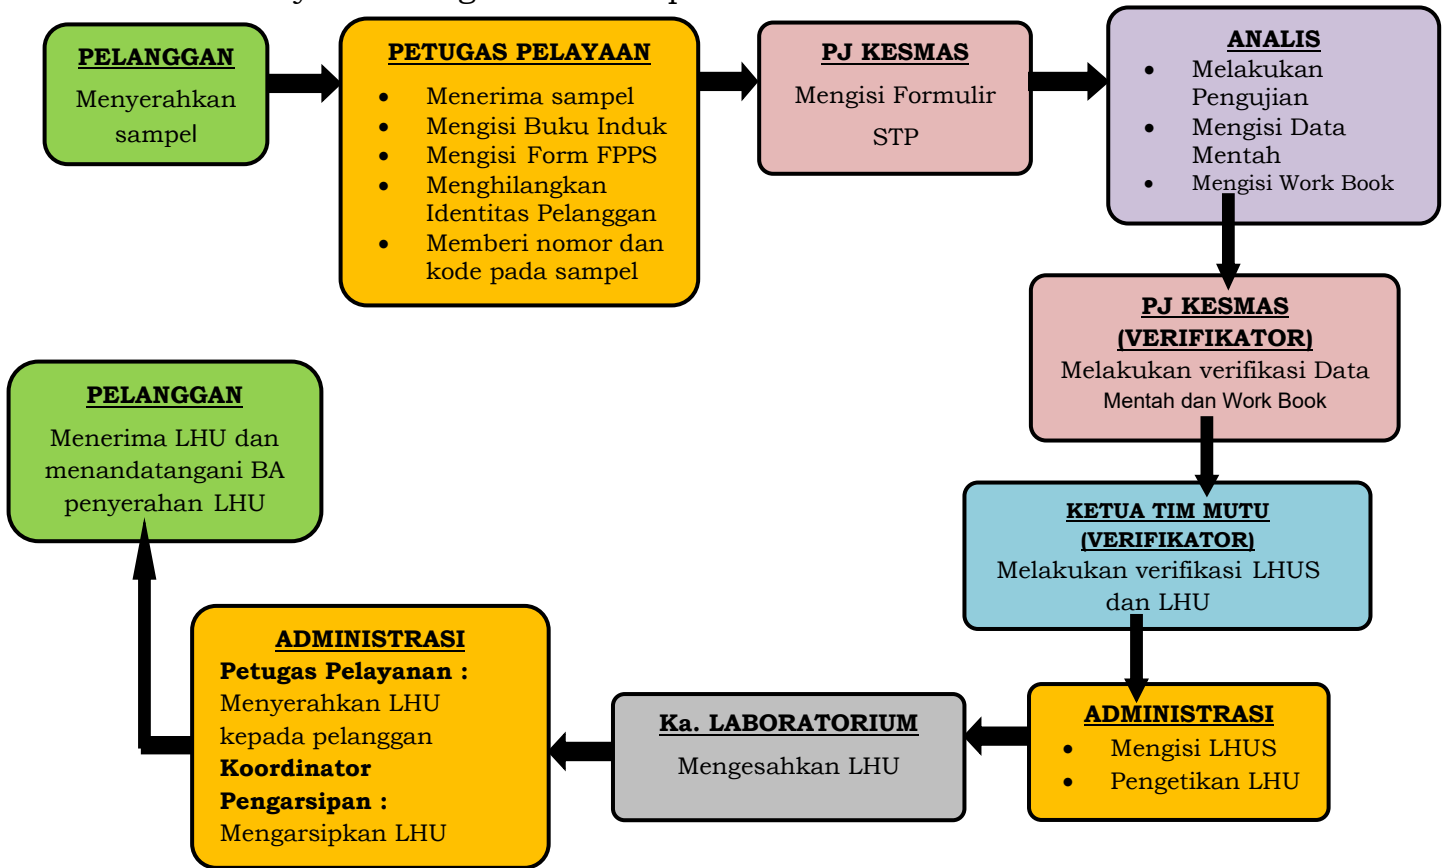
PELANGGAN
Menyerahkan sampel

PETUGAS PELAYAAN
- Menerima sampel
- Mengisi Buku Induk
- Mengisi Form FPPS
- Menghilangkan Identitas Pelanggan
- Memberi nomor dan kode pada sampel

PJ KESMAS
Mengisi Formulir STP

ANALIS
- Melakukan Pengujian
- Mengisi Data Mentah
- Mengisi Work Book

PJ KESMAS (VERIFIKATOR)
Melakukan verifikasi Data Mentah dan Work Book

KETUA TIM MUTU (VERIFIKATOR)
Melakukan verifikasi LHUS dan LHU

ADMINISTRASI
- Mengisi LHUS
- Pengetikan LHU

Ka. LABORATORIUM
Mengesahkan LHU

ADMINISTRASI
Petugas Pelayanan :
Menyerahkan LHU kepada pelanggan
Koordinator Pengarsipan :
Mengarsipkan LHU

PELANGGAN
Menerima LHU dan menandatangani BA penyerahan LHU